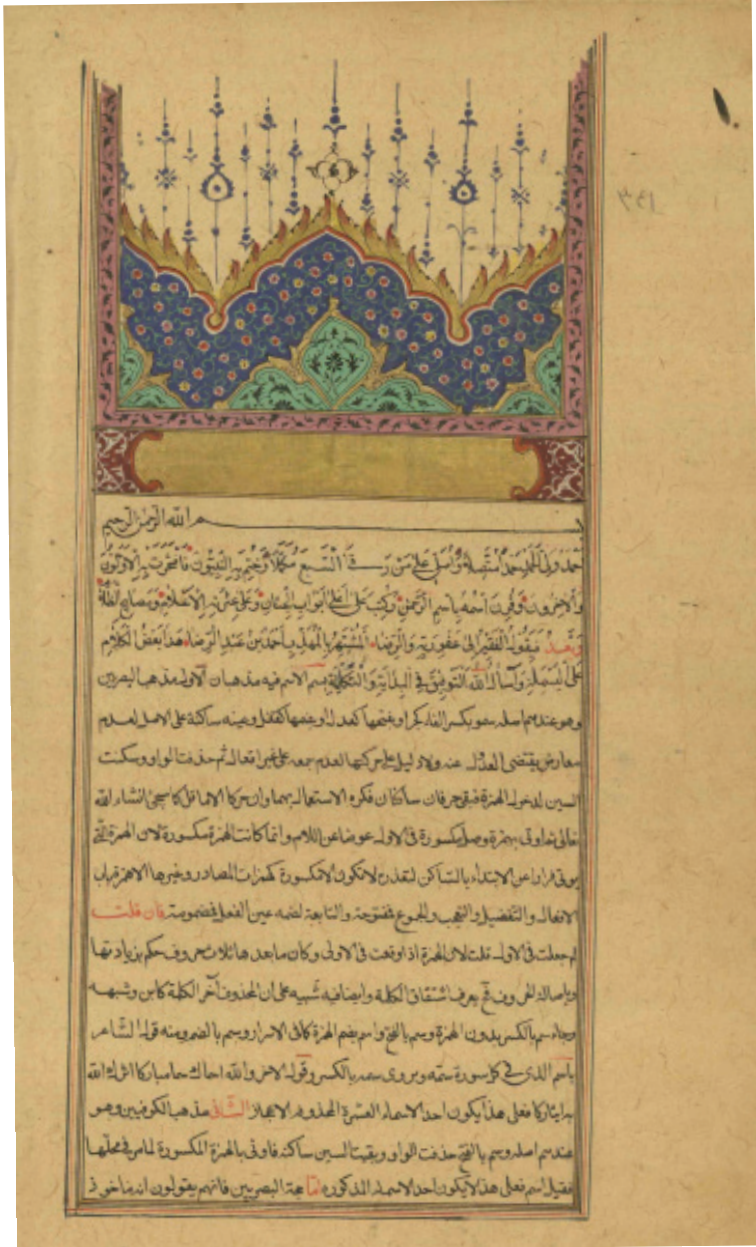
١

٣٤١

بسم الله الرحمن الرحيم

الحمد لله الذي جعل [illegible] والصلاة على من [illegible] فانحرفت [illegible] والاخرى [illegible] الرحمن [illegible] الاعراب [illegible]

وبعد فيقول الفقير الى عفو ربه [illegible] المشتهر بالمولى احمد بن عبد الرشاد هذا بعض الكلام على البسملة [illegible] التوفيق في البداية والنهاية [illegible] فيه مذهبان الاول مذهب البصريين وهو عندهم اصله سمو بكسر الفاء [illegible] كقنو وعينه ساكنة على الاصل لعدم معارض يقتضي العدول عنه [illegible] تعالى ثم حذفت الواو وسكنت السين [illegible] الهمزة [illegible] الاستعمال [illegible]

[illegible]

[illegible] فان قلت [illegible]

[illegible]

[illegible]

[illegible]

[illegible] الثاني مذهب الكوفيين وهو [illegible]

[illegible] المذكورة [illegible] البصريين فانهم يقولون انه ماخوذ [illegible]